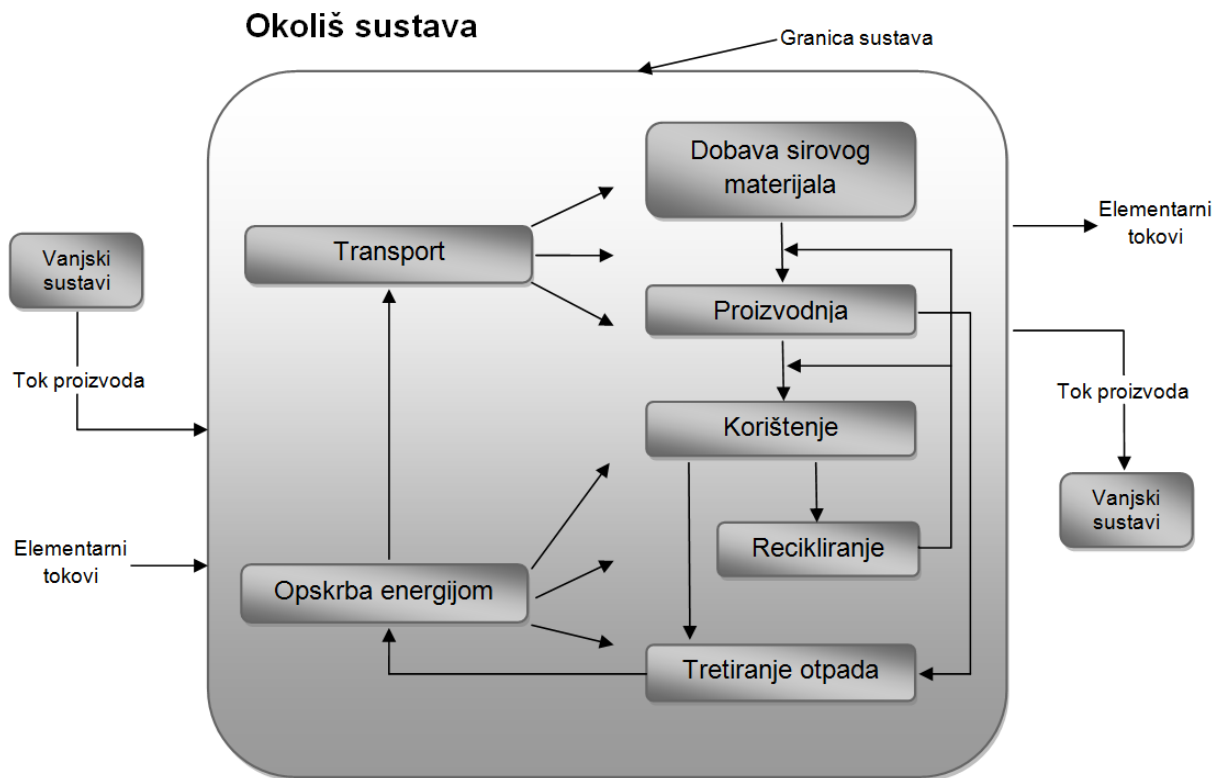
Okoliš sustava

Granica sustava

Vanjski sustavi

Tok proizvoda

Elementarni tokovi

Transport

Opskrba energijom

Dobava sirovog materijala

Proizvodnja

Korištenje

Recikliranje

Tretiranje otpada

Elementarni tokovi

Tok proizvoda

Vanjski sustavi